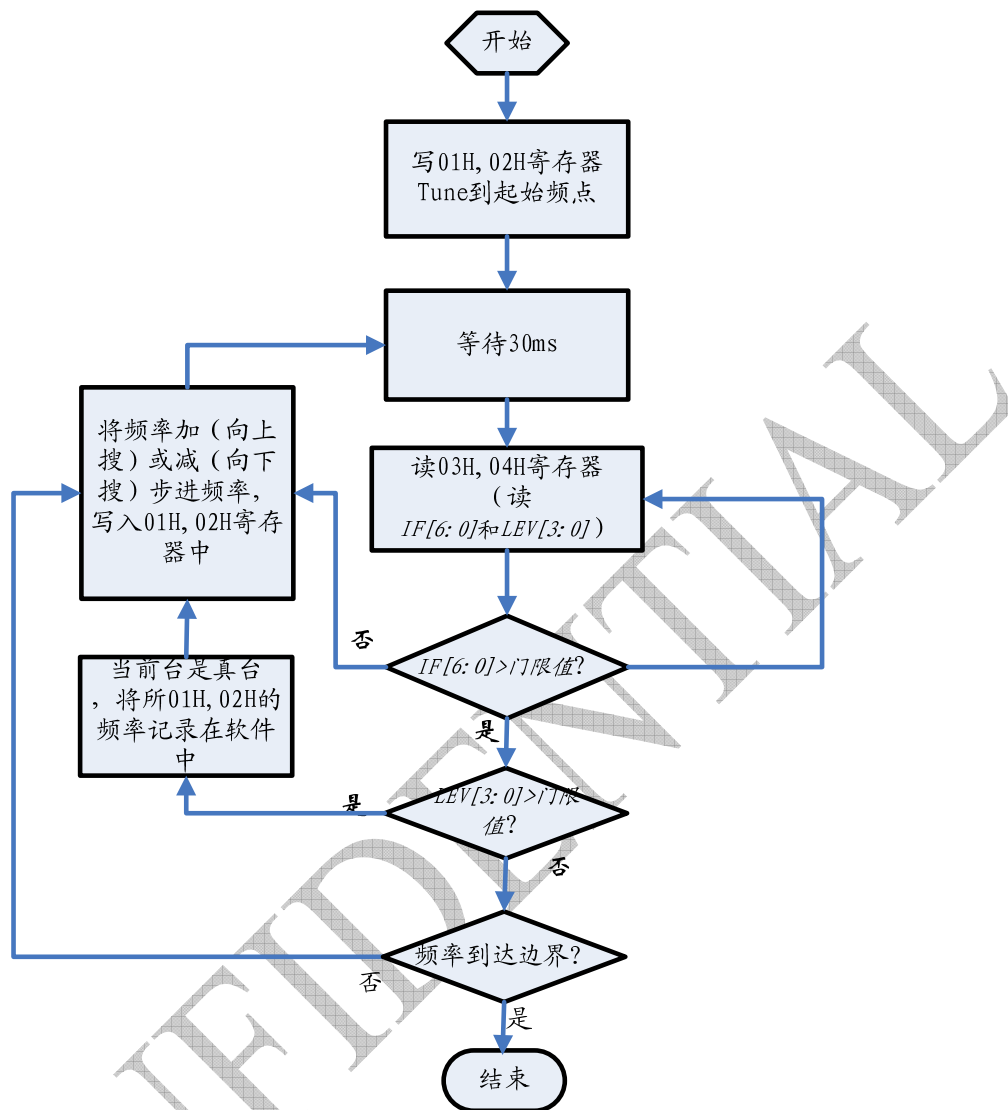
开始

写01H,02H寄存器 Tune到起始频点

等待30ms

将频率加（向上搜）或减（向下搜）步进频率，写入01H,02H寄存器中

读03H,04H寄存器（读 IF[6:0]和LEV[3:0]）

否

IF[6:0]>门限值?

是

当前台是真台，将所01H,02H的频率记录在软件中

是

LEV[3:0]>门限值?

否

频率到达边界?

否

是

结束

FIDENTIAL